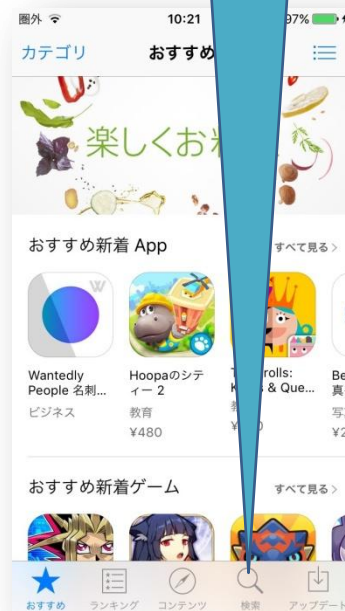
圏外 10:21 97%

カテゴリ おすすめ

楽しくお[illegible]

おすすめ新着 App すべて見る >

Wantedly People 名刺...
ビジネス

Hoopaのシティー 2
教育
¥480

T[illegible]rolls: K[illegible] & Que...
教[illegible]
¥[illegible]0

Be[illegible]
真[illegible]
写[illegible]
¥2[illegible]

おすすめ新着ゲーム すべて見る >

おすすめ ランキング コンテンツ 検索 アップデート